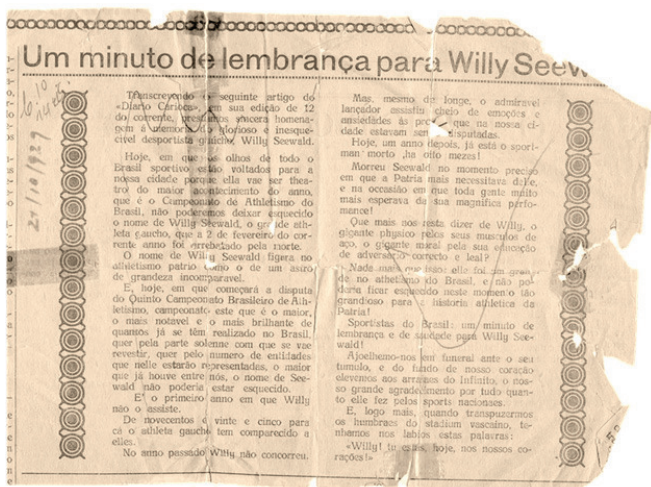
Um minuto de lembrança para Willy Seew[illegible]

$\frac{10}{1927}$

27/10/1927

Transcrevendo o seguinte artigo do «Diario Carioca», em sua edição de 12 do corrente, prestamos sincera homenagem á memoria do glorioso e inesquecivel desportista gaúcho, Willy Seewald.

Hoje, em que os olhos de todo o Brasil sportivo estão voltados para a nossa cidade, porque ella vae ser theatro do maior acontecimento do anno, que é o Campeonato de Athletismo do Brasil, não poderemos deixar esquecido o nome de Willy Seewald, o grande athleta gaucho, que a 2 de fevereiro do corrente anno foi arrebatado pela morte.

O nome de Willy Seewald figura no athletismo patrio como o de um astro de grandeza incomparavel.

E, hoje, em que começará a disputa do Quinto Campeonato Brasileiro de Athletismo, campeonato este que é o maior, o mais notavel e o mais brilhante de quantos já se têm realizado no Brasil, quer pela parte solenne com que se vae revestir, quer pelo numero de entidades que nelle estarão representadas, o maior que já houve entre nós, o nome de Seewald não poderia estar esquecido.

E' o primeiro anno em que Willy não o assiste.

De novecentos e vinte e cinco para cá o athleta gaucho tem comparecido a elles.

No anno passado Willy não concorreu.

Mas, mesmo de longe, o admiravel lançador assistiu cheio de emoções e anciedades ás provas que na nossa cidade estavam sendo disputadas.

Hoje, um anno depois, já está o sportman morto ,ha oito mezes!

Morreu Seewald no momento preciso em que a Patria mais necessitava delle, e na occasião em que toda gente muito mais esperava de sua magnifica performance!

Que mais nos resta dizer de Willy, o gigante physico pelos seus musculos de aço, o gigante moral pela sua educação de adversario correcto e leal?

Nade mais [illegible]: elle foi um gran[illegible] do athletismo do Brasil, e não poderia ficar esquecido neste momento tão grandioso para a historia athletica da Patria!

Sportistas do Brasil: um minuto de lembrança e de saudade para Willy Seewald!

Ajoelhemo-nos em funeral ante o seu tumulo, e do fundo de nosso coração elevemos aos arranos do Infinito, o nosso grande agradecimento por tudo quanto elle fez pelos sports nacionaes.

E, logo mais, quando transpuzermos os humbraes do stadium vascaino, tenhamos nos labios estas palavras:

«Willy! te estás, hoje, nos nossos corações!»